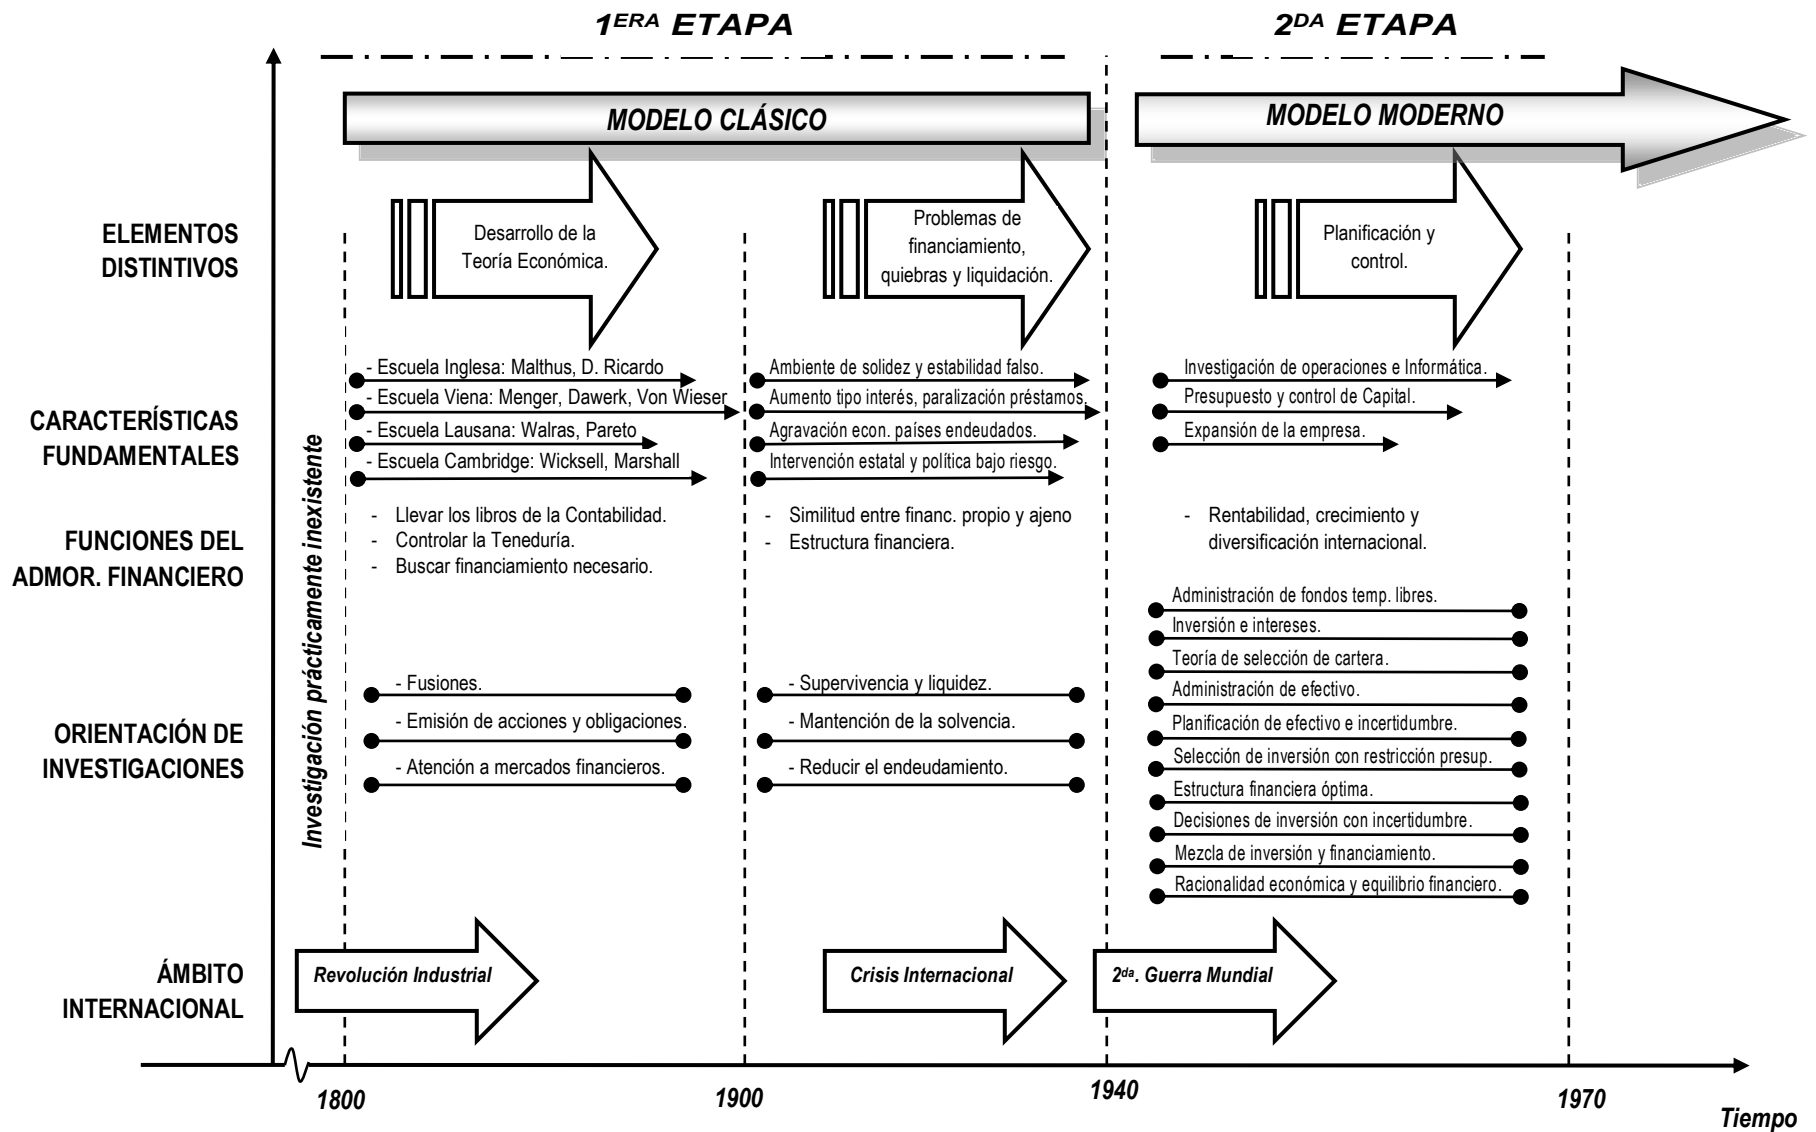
$1^{ERA}$ ETAPA

$2^{DA}$ ETAPA

MODELO CLÁSICO

MODELO MODERNO

ELEMENTOS DISTINTIVOS

Desarrollo de la Teoría Económica.

Problemas de financiamiento, quiebras y liquidación.

Planificación y control.

CARACTERÍSTICAS FUNDAMENTALES

- Escuela Inglesa: Malthus, D. Ricardo
- Escuela Viena: Menger, Dawerk, Von Wieser
- Escuela Lausana: Walras, Pareto
- Escuela Cambridge: Wicksell, Marshall

Ambiente de solidez y estabilidad falso.
Aumento tipo interés, paralización préstamos.
Agravación econ. países endeudados.
Intervención estatal y política bajo riesgo.

Investigación de operaciones e Informática.
Presupuesto y control de Capital.
Expansión de la empresa.

Investigación prácticamente inexistente

FUNCIONES DEL ADMOR. FINANCIERO

- Llevar los libros de la Contabilidad.
- Controlar la Teneduría.
- Buscar financiamiento necesario.

- Similitud entre financ. propio y ajeno
- Estructura financiera.

- Rentabilidad, crecimiento y diversificación internacional.

Administración de fondos temp. libres.
Inversión e intereses.
Teoría de selección de cartera.
Administración de efectivo.
Planificación de efectivo e incertidumbre.
Selección de inversión con restricción presup.
Estructura financiera óptima.
Decisiones de inversión con incertidumbre.
Mezcla de inversión y financiamiento.
Racionalidad económica y equilibrio financiero.

ORIENTACIÓN DE INVESTIGACIONES

- Fusiones.
- Emisión de acciones y obligaciones.
- Atención a mercados financieros.

- Supervivencia y liquidez.
- Mantención de la solvencia.
- Reducir el endeudamiento.

ÁMBITO INTERNACIONAL

Revolución Industrial

Crisis Internacional

$2^{da}$. Guerra Mundial

1800

1900

1940

1970

Tiempo